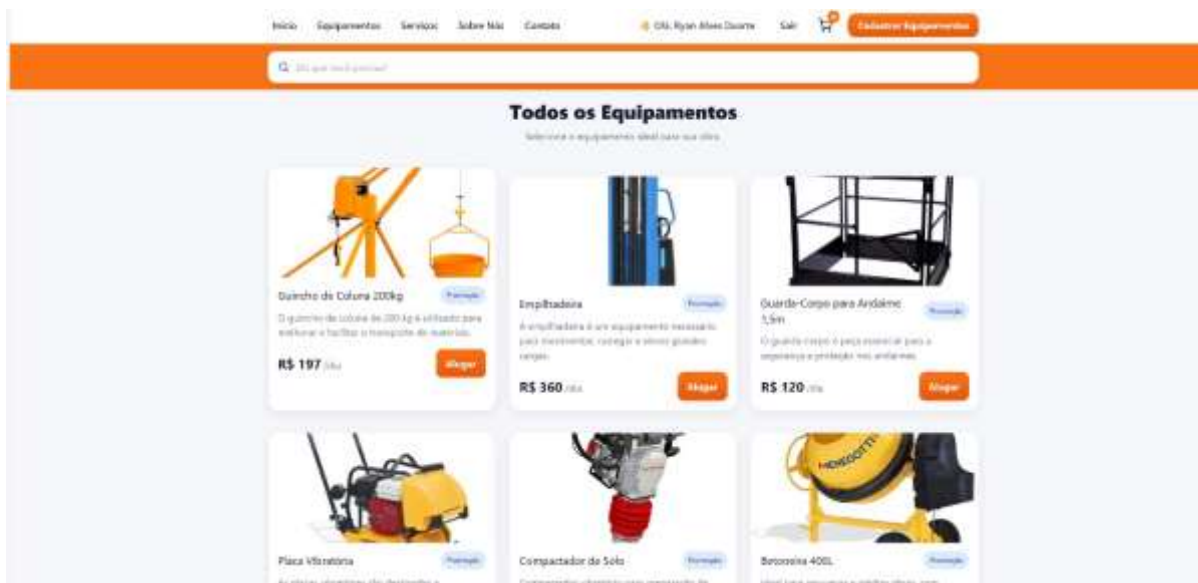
Início Equipamentos Serviços Sobre Nós Contato

Olá, Ryan Alves Duarte Sair 0 Cadastrar Equipamentos

O que você procura?

Todos os Equipamentos

Selecione o equipamento ideal para sua obra

Guincho de Coluna 200kg
Promoção
O guincho de coluna de 200 kg é utilizado para melhorar e facilitar o transporte de materiais.
R$ 197 /dia
Alugar

Empilhadeira
Promoção
A empilhadeira é um equipamento necessário para movimentar, carregar e erguer grandes cargas.
R$ 360 /dia
Alugar

Guarda-Corpo para Andaime 1,5m
Promoção
O guarda corpo é peça essencial para a segurança e proteção nos andaimes.
R$ 120 /dia
Alugar

Placa Vibratória
Promoção
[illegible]

Compactador de Solo
Promoção
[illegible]

MENEGOTTI

Betoneira 400L
Promoção
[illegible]